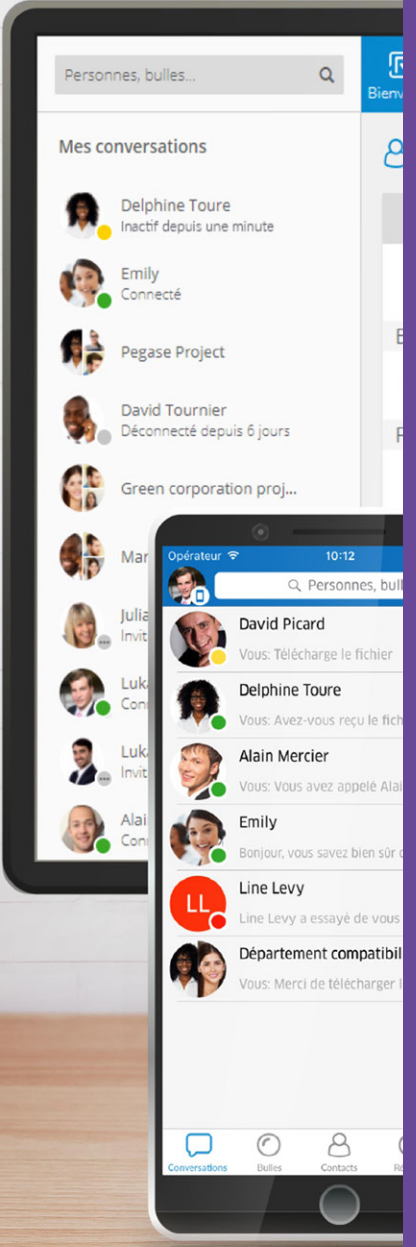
Personnes, bulles...

Bienv

Mes conversations

Delphine Toure
Inactif depuis une minute

Emily
Connecté

Pegase Project

David Tournier
Déconnecté depuis 6 jours

Green corporation proj...

Mar

Julia
Invit

Luk
Con

Luk
Invit

Alai
Con

Opérateur
10:12

Personnes, bull

David Picard
Vous: Télécharge le fichier

Delphine Toure
Vous: Avez-vous reçu le fich

Alain Mercier
Vous: Vous avez appelé Alai

Emily
Bonjour, vous savez bien sûr c

LL
Line Levy
Line Levy a essayé de vous

Département compatibil
Vous: Merci de télécharger l

Conversations
Bulles
Contacts
R